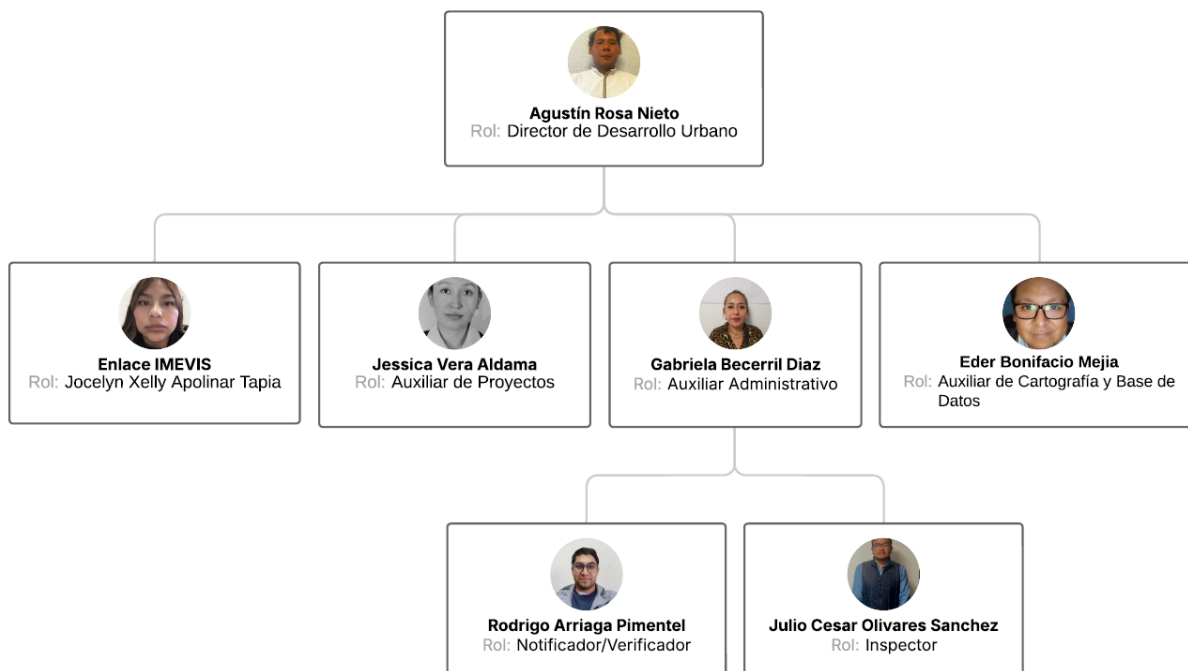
Agustín Rosa Nieto
Rol: Director de Desarrollo Urbano

Enlace IMEVIS
Rol: Jocelyn Xelly Apolinar Tapia

Jessica Vera Aldama
Rol: Auxiliar de Proyectos

Gabriela Becerril Diaz
Rol: Auxiliar Administrativo

Eder Bonifacio Mejia
Rol: Auxiliar de Cartografía y Base de Datos

Rodrigo Arriaga Pimentel
Rol: Notificador/Verificador

Julio Cesar Olivares Sanchez
Rol: Inspector